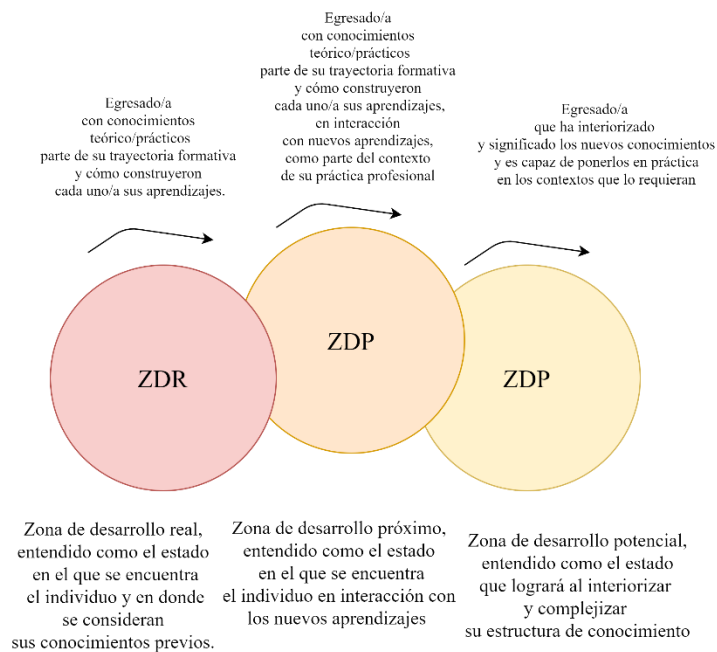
Egresado/a
con conocimientos
teórico/prácticos
parte de su trayectoria formativa
y cómo construyeron
cada uno/a sus aprendizajes,
en interacción
con nuevos aprendizajes,
como parte del contexto
de su práctica profesional

Egresado/a
con conocimientos
teórico/prácticos
parte de su trayectoria formativa
y cómo construyeron
cada uno/a sus aprendizajes.

Egresado/a
que ha interiorizado
y significado los nuevos conocimientos
y es capaz de ponerlos en práctica
en los contextos que lo requieran

ZDR

ZDP

ZDP

Zona de desarrollo real, entendido como el estado en el que se encuentra el individuo y en donde se consideran sus conocimientos previos.

Zona de desarrollo próximo, entendido como el estado en el que se encuentra el individuo en interacción con los nuevos aprendizajes

Zona de desarrollo potencial, entendido como el estado que logrará al interiorizar y complejizar su estructura de conocimiento